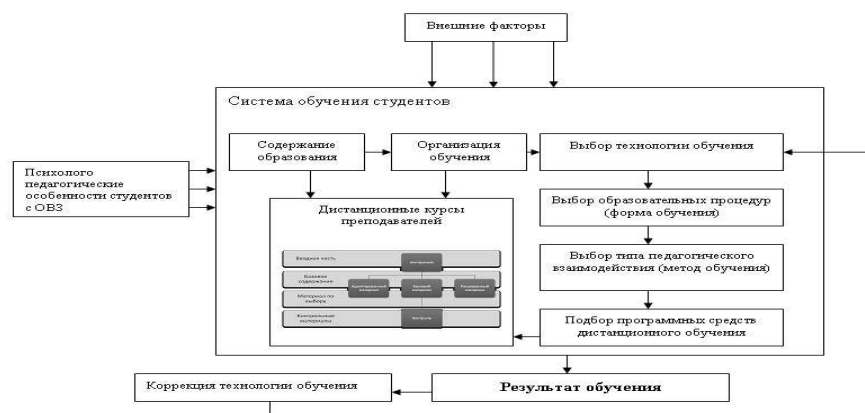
Внешние факторы

Система обучения студентов

Психолого педагогические особенности студентов с ОВЗ

Содержание образования

Организация обучения

Выбор технологии обучения

Выбор образовательных процедур (форма обучения)

Выбор типа педагогического взаимодействия (метод обучения)

Подбор программных средств дистанционного обучения

Дистанционные курсы преподавателей

Вводная часть

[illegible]

Базовое содержание

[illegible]

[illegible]

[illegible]

Материал по выбору

Контрольные материалы

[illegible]

Коррекция технологии обучения

Результат обучения